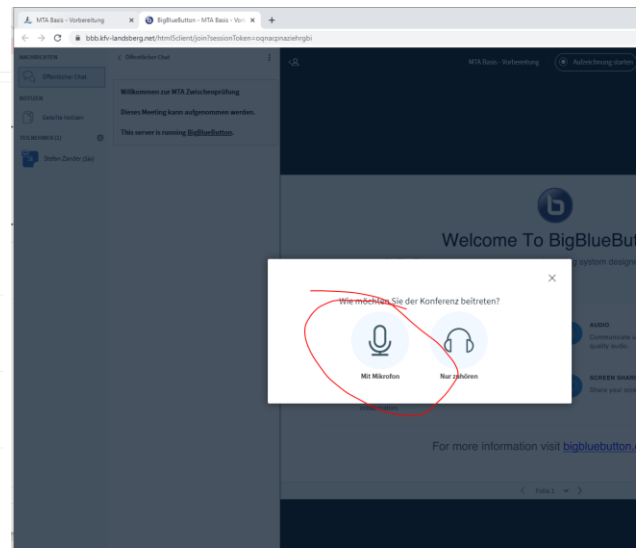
MTA Basis - Vorbereitung ×
BigBlueButton - MTA Basis - Vorb ×
+
bbb.kfv-landsberg.net/html5client/join?sessionToken=oqnacpnaziehrgbi

NACHRICHTEN
Öffentlicher Chat
NOTIZEN
Geteilte Notizen
TEILNEHMER (1)
St Stefan Zander (Sie)

< Öffentlicher Chat

Willkommen zur MTA Zwischenprüfung
Dieses Meeting kann aufgenommen werden.
This server is running BigBlueButton.

MTA Basis - Vorbereitung
Aufzeichnung starten

Welcome To BigBlueBut
g system designe

AUDIO
Communicate u
quality audio.

SCREEN SHAR
Share your scr

For more information visit bigbluebutton.o

Folie 1

×
Wie möchten Sie der Konferenz beitreten?
Mit Mikrofon
Nur zuhören